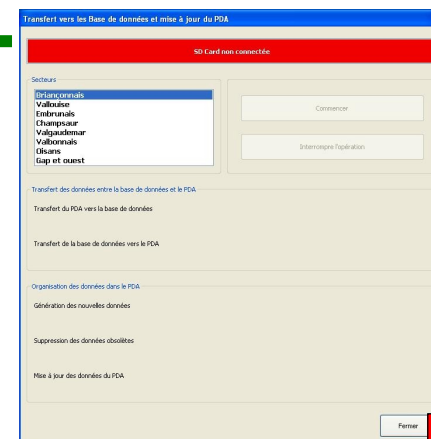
Transfert vers les Base de données et mise à jour du PDA

SD Card non connectée

Secteurs

Briançonnais
Vallouise
Embrunais
Champsaur
Valgaudemar
Valbonnais
Oisans
Gap et ouest

Commencer

Interrompre l'opération

Transfert des données entre la base de données et le PDA

Transfert du PDA vers la base de données

Transfert de la base de données vers le PDA

Organisation des données dans le PDA

Génération des nouvelles données

Suppression des données obsolètes

Mise à jour des données du PDA

Fermer